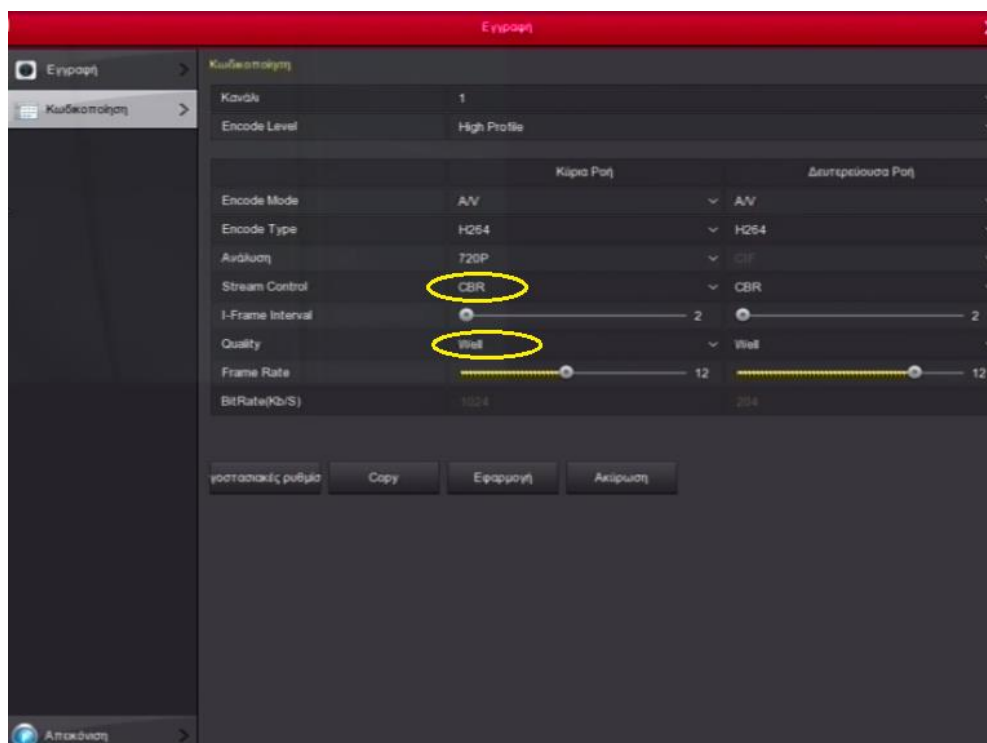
Εγγραφή

Εγγραφή
Κωδικοποίηση
Αποσύνδεση

Κωδικοποίηση

| Κανάλι | 1 |
|---|---|
| Encode Level | High Profile |

| | Κύρια Ροή | Δευτερεύουσα Ροή |
|---|---|---|
| Encode Mode | A/V | A/V |
| Encode Type | H264 | H264 |
| Ανάλυση | 720P | CIF |
| Stream Control | CBR | CBR |
| I-Frame Interval | 2 | 2 |
| Quality | Well | Well |
| Frame Rate | 12 | 12 |
| BitRate(Kb/S) | 1024 | 204 |

γοστασιακές ρυθμίσ Copy Εφαρμογή Ακύρωση